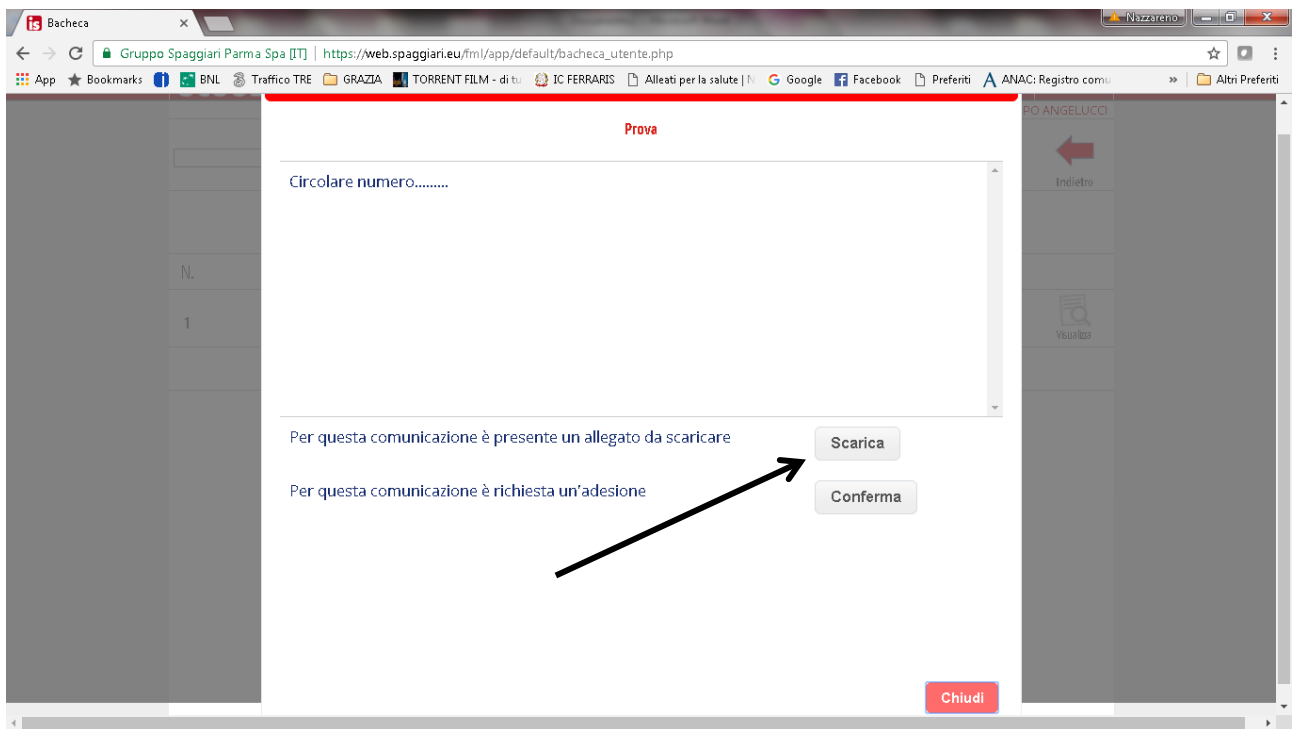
Bacheca ×

Nazzareno

Gruppo Spaggiari Parma Spa [IT] | https://web.spaggiari.eu/fml/app/default/bacheca_utente.php

App  Bookmarks  BNL  Traffico TRE  GRAZIA  TORRENT FILM - di tu  IC FERRARIS  Alleati per la salute | N  Google  Facebook  Preferiti  ANAC: Registro comu  »  Altri Preferiti

PO ANGELUCCI

Indietro

N.

1

Visualizza

Prova

Circolare numero.........

Per questa comunicazione è presente un allegato da scaricare

Scarica

Per questa comunicazione è richiesta un'adesione

Conferma

Chiudi